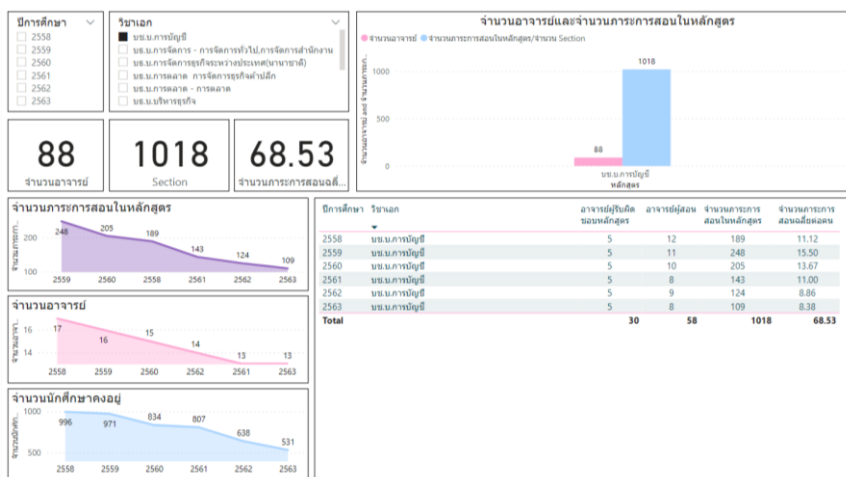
ปีการศึกษา
2558
2559
2560
2561
2562
2563

วิชาเอก
บช.บ.การบัญชี
บธ.บ.การจัดการ - การจัดการทั่วไป,การจัดการสำนักงาน
บธ.บ.การจัดการธุรกิจระหว่างประเทศ(นานาชาติ)
บธ.บ.การตลาด การจัดการธุรกิจค้าปลีก
บธ.บ.การตลาด - การตลาด
บธ.บ.บริหารธุรกิจ

จำนวนอาจารย์และจำนวนภาระการสอนในหลักสูตร
จำนวนอาจารย์ จำนวนภาระการสอนในหลักสูตร/จำนวน Section
1000
500
0
1018
88
บช.บ.การบัญชี
หลักสูตร
จำนวนอาจารย์ and จำนวนภาระ...

88
จำนวนอาจารย์

1018
Section

68.53
จำนวนภาระการสอนเฉลี่...

จำนวนภาระการสอนในหลักสูตร
จำนวนภาระก...
200
100
248 205 189 143 124 109
2559 2560 2558 2561 2562 2563

จำนวนอาจารย์
จำนวนอาจา...
16
14
17 16 15 14 13 13
2558 2559 2560 2562 2561 2563

จำนวนนักศึกษาคงอยู่
จำนวนนักศึก...
1000
500
996 971 834 807 638 531
2558 2559 2560 2561 2562 2563

| ปีการศึกษา | วิชาเอก | อาจารย์ปฏิบัติชอบหลักสูตร | อาจารย์ผู้สอน | จำนวนภาระการสอนในหลักสูตร | จำนวนภาระการสอนเฉลี่ยต่อคน |
|---|---|---|---|---|---|
| 2558 | บช.บ.การบัญชี | 5 | 12 | 189 | 11.12 |
| 2559 | บช.บ.การบัญชี | 5 | 11 | 248 | 15.50 |
| 2560 | บช.บ.การบัญชี | 5 | 10 | 205 | 13.67 |
| 2561 | บช.บ.การบัญชี | 5 | 8 | 143 | 11.00 |
| 2562 | บช.บ.การบัญชี | 5 | 9 | 124 | 8.86 |
| 2563 | บช.บ.การบัญชี | 5 | 8 | 109 | 8.38 |
| Total | | 30 | 58 | 1018 | 68.53 |